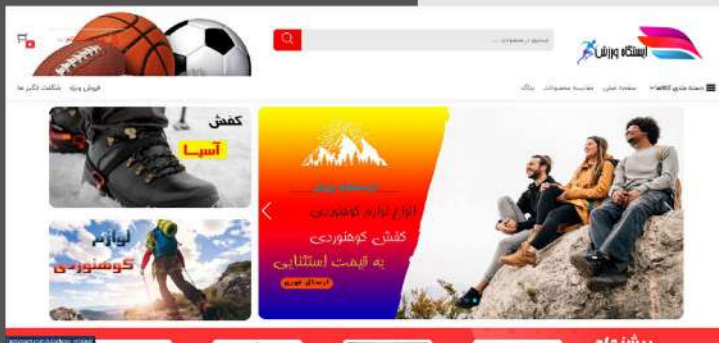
ایستگاه ورزش

جستجو در محصولات ...

دسته بندی کالاها | صفحه اصلی | مقایسه محصولات | بلاگ

فروش ویژه | شگفت انگیز ها

کفش
آسیا

لوازم
کوهنوردی

ایستگاه ورزش
انواع لوازم کوهنوردی
کفش کوهنوردی
به قیمت استثنایی
ارسال فوری

پیشنهاد